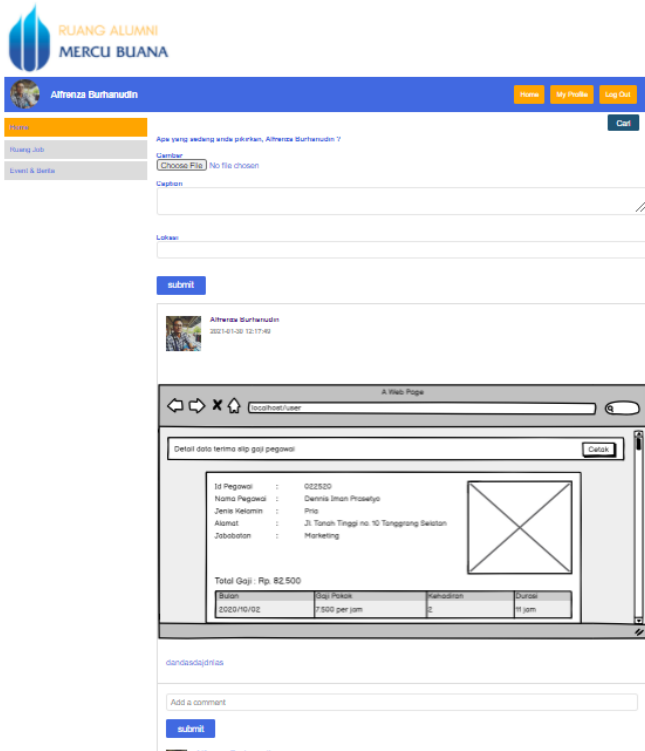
RUANG ALUMNI
MERCU BUANA

Alfrenza Burhanudin

Home
My Profile
Log Out

Cari

Home
Ruang Job
Event & Berita

Apa yang sedang anda pikirkan, Alfrenza Burhanudin ?

Gambar
Choose File No file chosen

Caption

Lokasi

submit

Alfrenza Burhanudin
2021-01-30 12:17:49

A Web Page
localhost/user

Detail data terima slip gaji pegawai
Cetak

Id Pegawai : 022520
Nama Pegawai : Dennis Iman Prasetyo
Jenis Kelamin : Pria
Alamat : Jl. Tanah Tinggi no. 10 Tanggrang Selatan
Jababatan : Marketing

Total Gaji : Rp. 82.500

| Bulan | Gaji Pokok | Kehadiran | Durasi |
|---|---|---|---|
| 2020/10/02 | 7.500 per jam | 2 | 11 jam |

dandasdajdnlas

Add a comment

submit